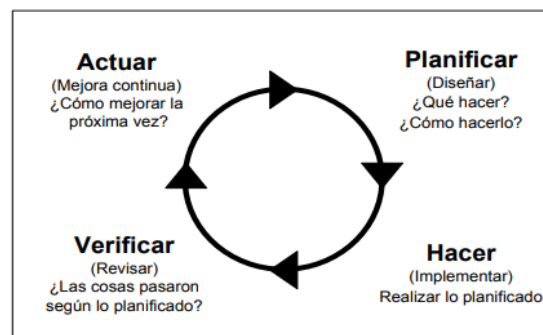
Actuar
(Mejora continua)
¿Cómo mejorar la próxima vez?

Planificar
(Diseñar)
¿Qué hacer?
¿Cómo hacerlo?

Verificar
(Revisar)
¿Las cosas pasaron según lo planificado?

Hacer
(Implementar)
Realizar lo planificado